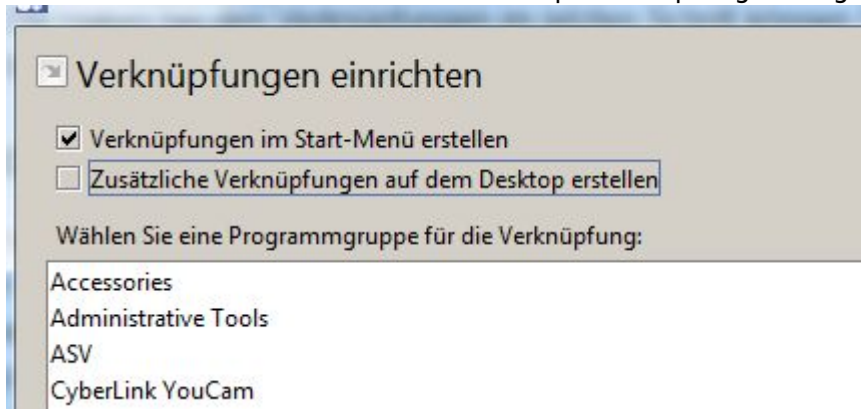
Verknüpfungen einrichten

☑ Verknüpfungen im Start-Menü erstellen
☐ Zusätzliche Verknüpfungen auf dem Desktop erstellen

Wählen Sie eine Programmgruppe für die Verknüpfung:

Accessories
Administrative Tools
ASV
CyberLink YouCam